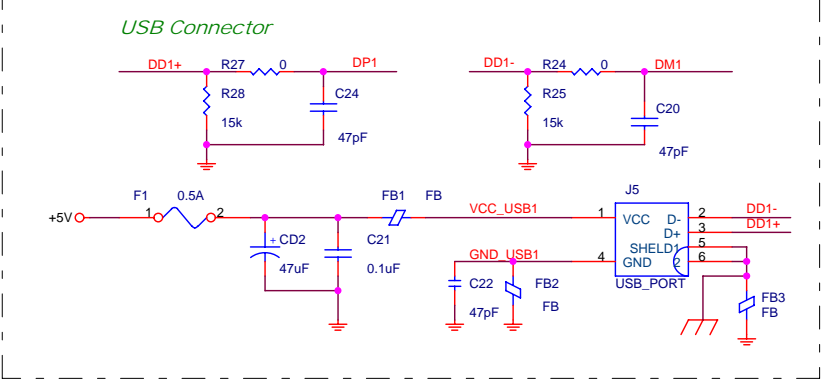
USB Connector

DD1+
R27
0
DP1
R28
15k
C24
47pF

DD1-
R24
0
DM1
R25
15k
C20
47pF

+5V
F1
0.5A
1
2
+
CD2
47uF
C21
0.1uF
FB1
FB
VCC_USB1
GND_USB1
C22
47pF
FB2
FB
J5
1
VCC
4
GND
D-
D+
SHELD1
2
2
3
5
6
USB_PORT
DD1-
DD1+
FB3
FB